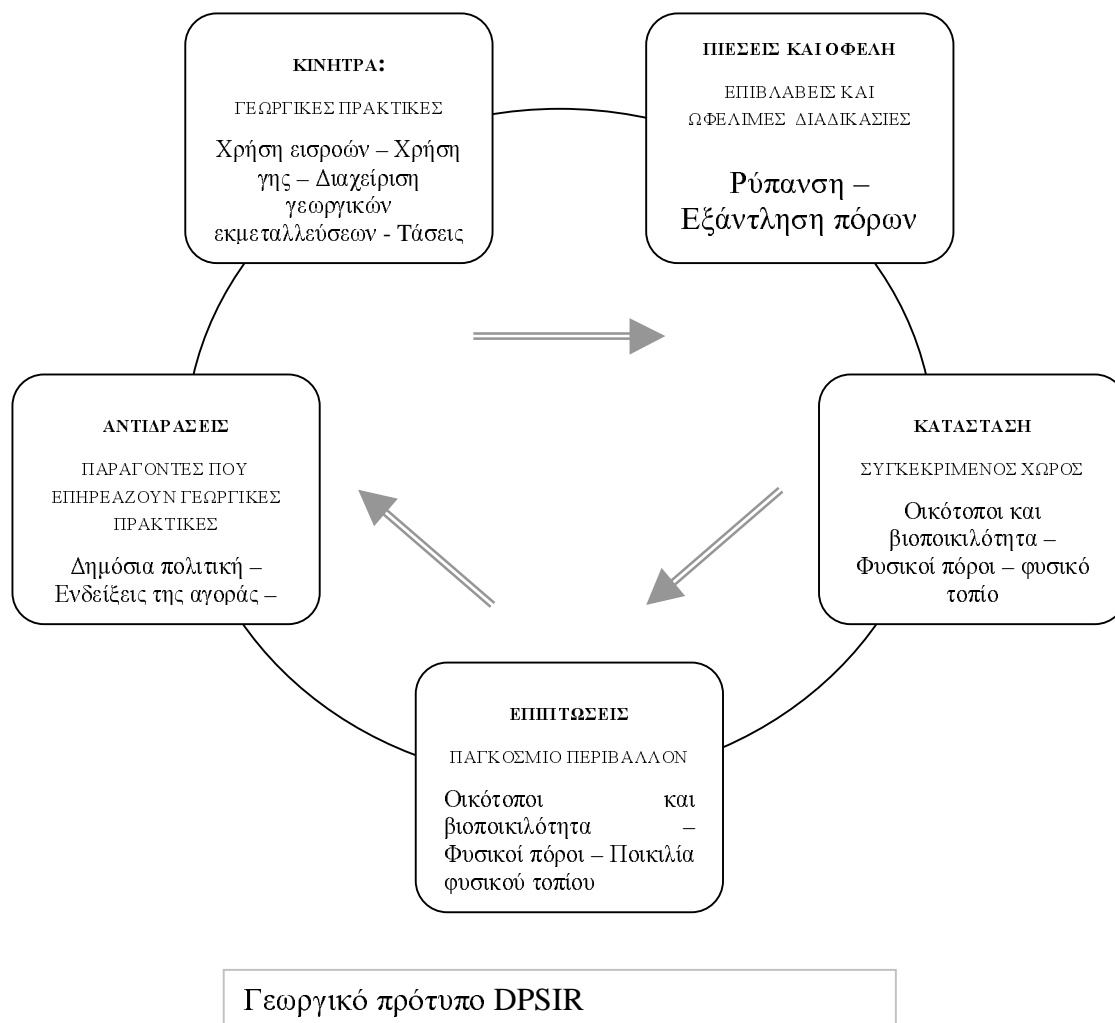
ΚΙΝΗΤΡΑ:

ΓΕΩΡΓΙΚΕΣ ΠΡΑΚΤΙΚΕΣ

Χρήση εισροών – Χρήση γης – Διαχείριση γεωργικών εκμεταλλεύσεων - Τάσεις

ΠΙΕΣΕΙΣ ΚΑΙ ΟΦΕΛΗ

ΕΠΙΒΛΑΒΕΙΣ ΚΑΙ ΩΦΕΛΙΜΕΣ ΔΙΑΔΙΚΑΣΙΕΣ

Ρύπανση – Εξάντληση πόρων

ΚΑΤΑΣΤΑΣΗ

ΣΥΓΚΕΚΡΙΜΕΝΟΣ ΧΩΡΟΣ

Οικότοποι και βιοποικιλότητα – Φυσικοί πόροι – φυσικό τοπίο

ΕΠΙΠΤΩΣΕΙΣ

ΠΑΓΚΟΣΜΙΟ ΠΕΡΙΒΑΛΛΟΝ

Οικότοποι και βιοποικιλότητα – Φυσικοί πόροι – Ποικιλία φυσικού τοπίου

ΑΝΤΙΔΡΑΣΕΙΣ

ΠΑΡΑΓΟΝΤΕΣ ΠΟΥ ΕΠΗΡΕΑΖΟΥΝ ΓΕΩΡΓΙΚΕΣ ΠΡΑΚΤΙΚΕΣ

Δημόσια πολιτική – Ενδείξεις της αγοράς –

Γεωργικό πρότυπο DPSIR